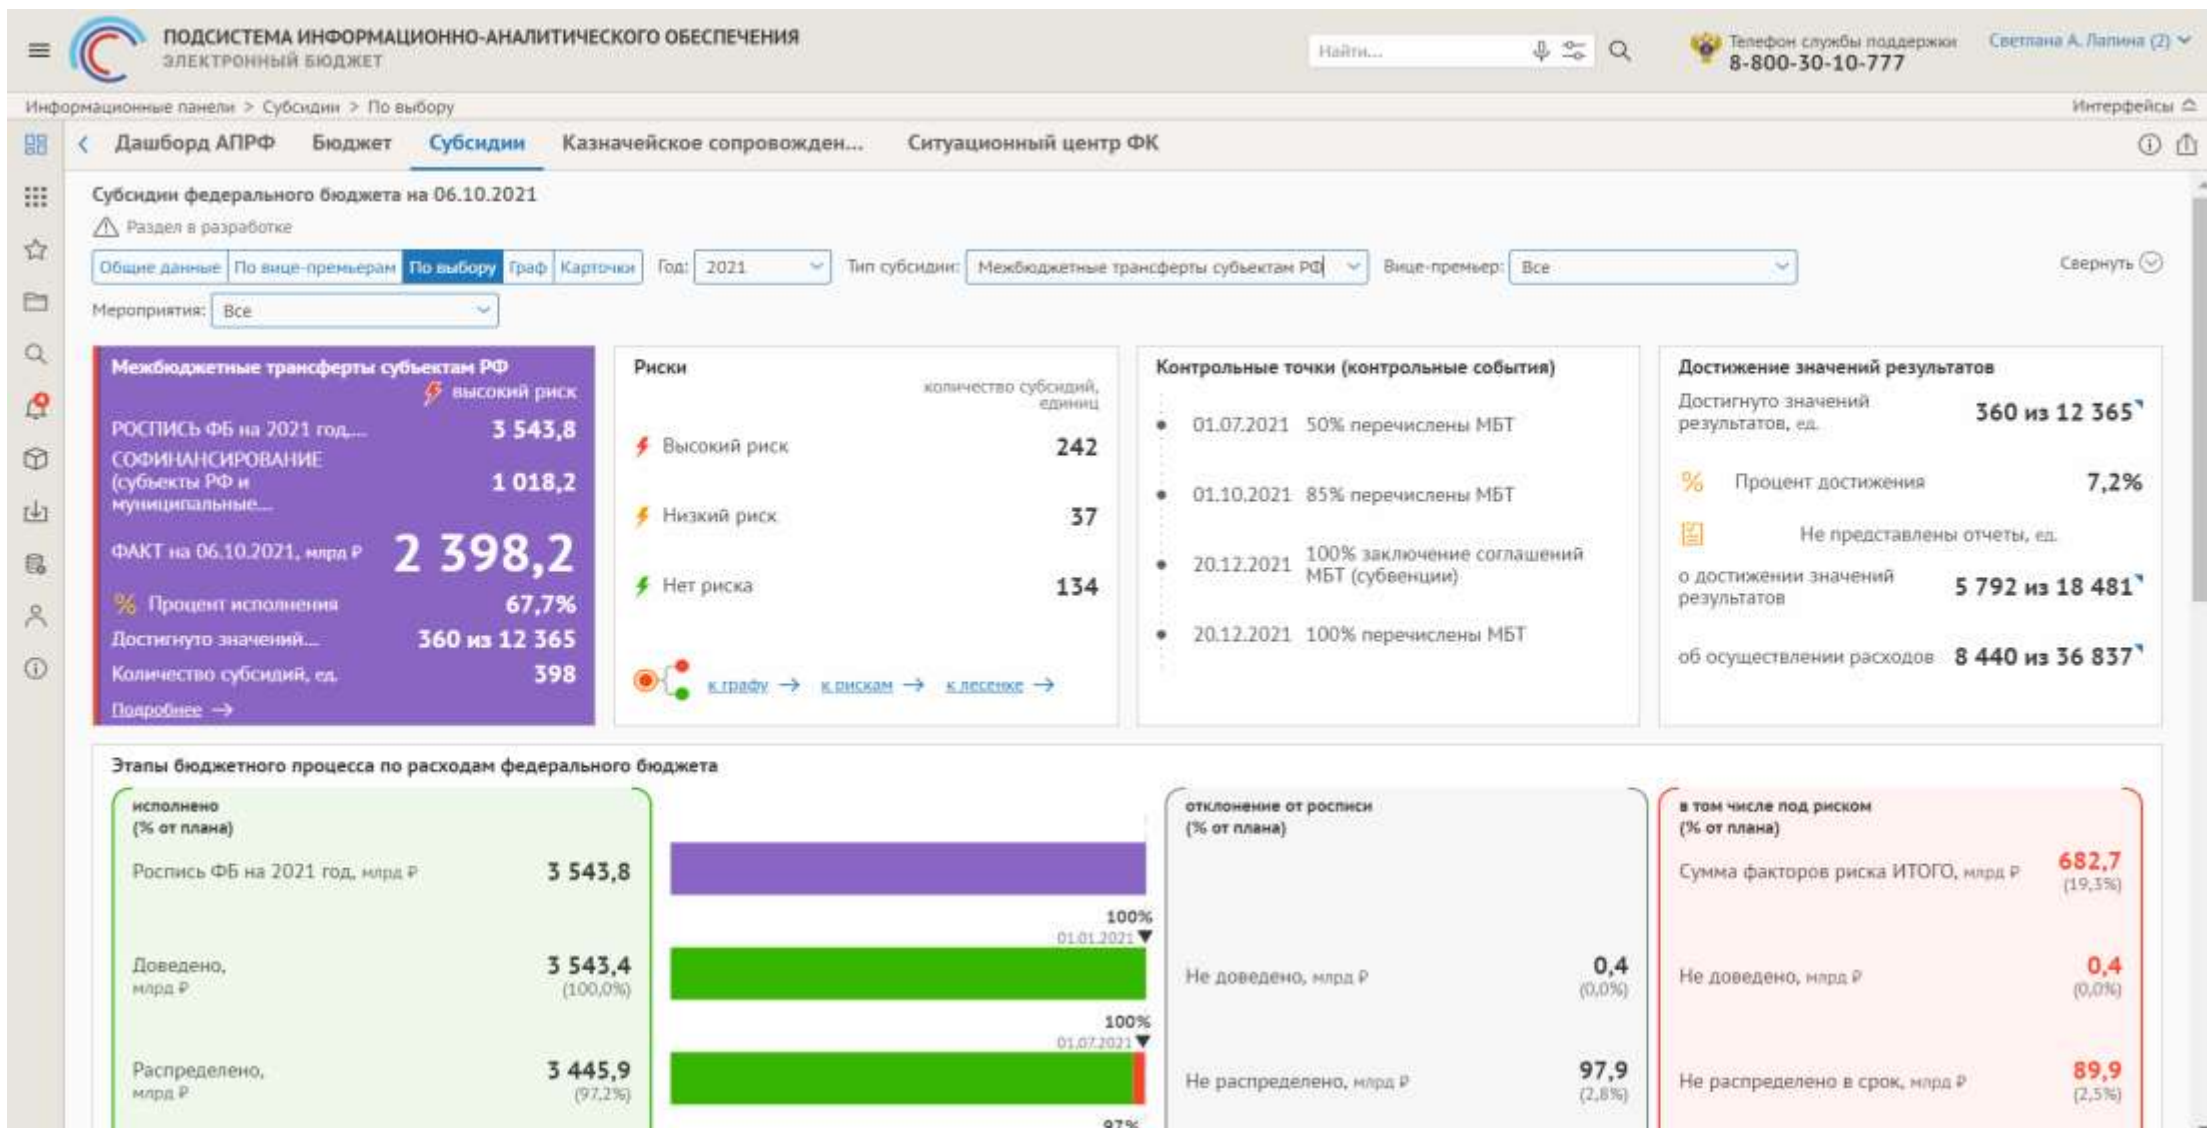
ПОДСИСТЕМА ИНФОРМАЦИОННО-АНАЛИТИЧЕСКОГО ОБЕСПЕЧЕНИЯ
ЭЛЕКТРОННЫЙ БЮДЖЕТ

Найти...

Телефон службы поддержки
8-800-30-10-777

Светлана А. Лапина (2)

Информационные панели > Субсидии > По выбору

Интерфейсы

Дашборд АПРФ Бюджет Субсидии Казначейское сопровожден... Ситуационный центр ФК

Субсидии федерального бюджета на 06.10.2021

Раздел в разработке

Общие данные | По вице-премьерам | По выбору | Граф | Карточки

Год: 2021 Тип субсидии: Межбюджетные трансферты субъектам РФ Вице-премьер: Все

Свернуть

Мероприятия: Все

Межбюджетные трансферты субъектам РФ
высокий риск
РОСПИСЬ ФБ на 2021 год... 3 543,8
СОФИНАНСИРОВАНИЕ (субъекты РФ и муниципальные... 1 018,2
ФАКТ на 06.10.2021, млрд ₽ 2 398,2
% Процент исполнения 67,7%
Достигнуто значений... 360 из 12 365
Количество субсидий, ед. 398
Подробнее

Риски
количество субсидий, единиц
Высокий риск 242
Низкий риск 37
Нет риска 134
к графу → к рискам → к лесенке →

Контрольные точки (контрольные события)
01.07.2021 50% перечислены МБТ
01.10.2021 85% перечислены МБТ
20.12.2021 100% заключение соглашений МБТ (субвенции)
20.12.2021 100% перечислены МБТ

Достижение значений результатов
Достигнуто значений результатов, ед. 360 из 12 365
% Процент достижения 7,2%
Не представлены отчеты, ед.
о достижении значений результатов 5 792 из 18 481
об осуществлении расходов 8 440 из 36 837

Этапы бюджетного процесса по расходам федерального бюджета

исполнено
(% от плана)
Роспись ФБ на 2021 год, млрд ₽ 3 543,8
Доведено, млрд ₽ 3 543,4 (100,0%)
Распределено, млрд ₽ 3 445,9 (97,2%)

100%
01.01.2021
100%
01.07.2021
97%

отклонение от росписи
(% от плана)
Не доведено, млрд ₽ 0,4 (0,0%)
Не распределено, млрд ₽ 97,9 (2,8%)

в том числе под риском
(% от плана)
Сумма факторов риска ИТОГО, млрд ₽ 682,7 (19,3%)
Не доведено, млрд ₽ 0,4 (0,0%)
Не распределено в срок, млрд ₽ 89,9 (2,5%)